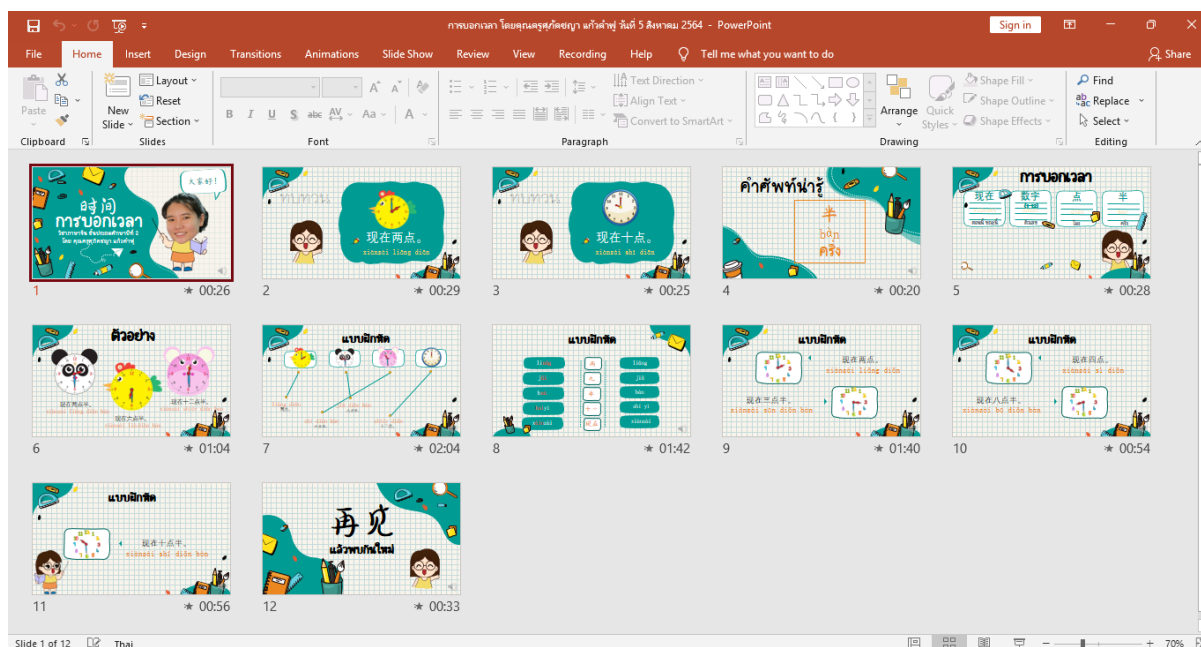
การบอกเวลา โดยคุณครูศุภัคชญา แก้วคำฟู วันที่ 5 สิงหาคม 2564 - PowerPoint

Sign in

File Home Insert Design Transitions Animations Slide Show Review View Recording Help Tell me what you want to do

Share

Paste

New Slide

Layout

Reset

Section

Clipboard

Slides

Font

Text Direction

Align Text

Convert to SmartArt

Paragraph

Arrange

Quick Styles

Shape Fill

Shape Outline

Shape Effects

Drawing

Find

Replace

Select

Editing

大家好!

การบอกเวลา

1 ★ 00:26

现在两点。
xiànzài liǎng diǎn

2 ★ 00:29

现在十点。
xiànzài shí diǎn

3 ★ 00:25

คำศัพท์น่ารู้

半
bàn
ครึ่ง

4 ★ 00:20

การบอกเวลา

现在 数字 点 半

5 ★ 00:28

ตัวอย่าง

6 ★ 01:04

แบบฝึกหัด

7 ★ 02:04

แบบฝึกหัด

8 ★ 01:42

แบบฝึกหัด

现在两点。
xiànzài liǎng diǎn

xiànzài sān diǎn bàn

9 ★ 01:40

แบบฝึกหัด

现在四点。
xiànzài sì diǎn

现在八点半。
xiànzài bā diǎn bàn

10 ★ 00:54

แบบฝึกหัด

现在十点半。
xiànzài shí diǎn bàn

11 ★ 00:56

再见
แล้วพบกันใหม่

12 ★ 00:33

Slide 1 of 12 Thai

70%